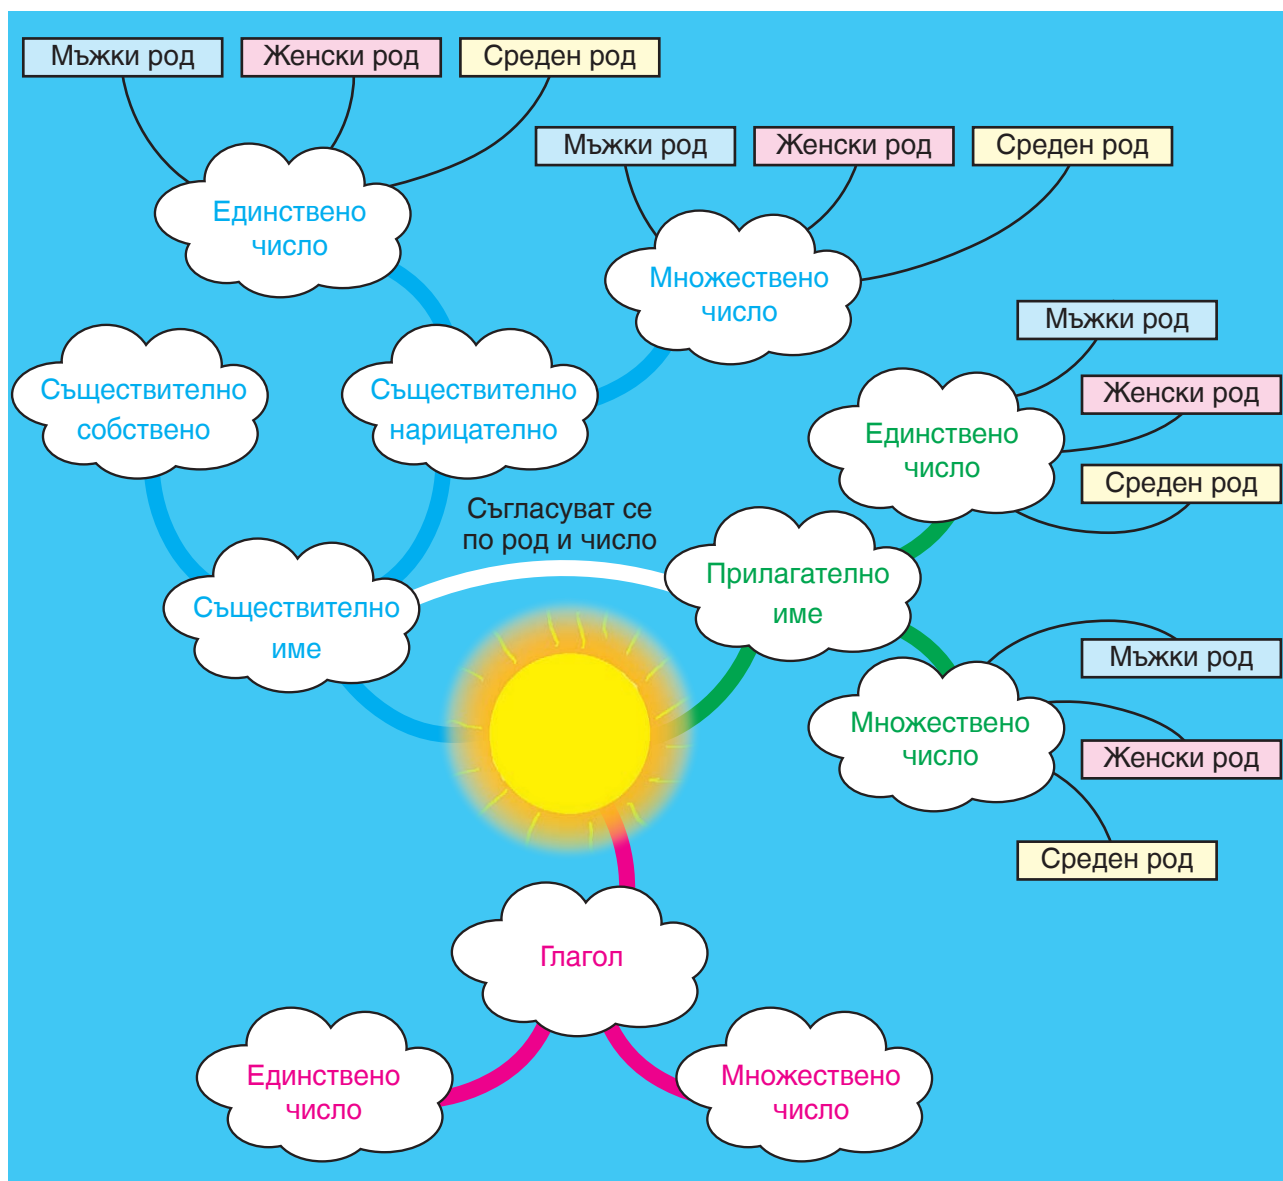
Мъжки род

Женски род

Среден род

Мъжки род

Женски род

Среден род

Единствено число

Множествено число

Мъжки род

Женски род

Среден род

Съществително собствено

Съществително нарицателно

Единствено число

Съгласуват се по род и число

Прилагателно име

Съществително име

Мъжки род

Множествено число

Женски род

Среден род

Глагол

Единствено число

Множествено число